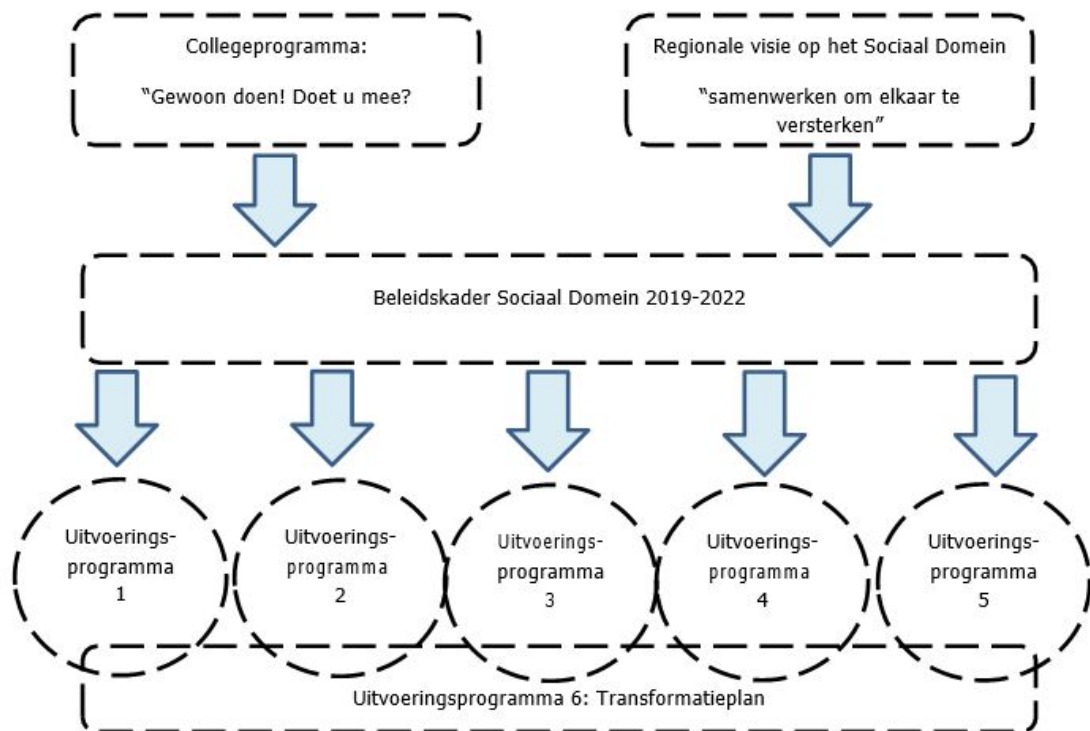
Collegeprogramma:

"Gewoon doen! Doet u mee?

Regionale visie op het Sociaal Domein

"samenwerken om elkaar te versterken"

Beleidskader Sociaal Domein 2019-2022

Uitvoeringsprogramma 1

Uitvoeringsprogramma 2

Uitvoeringsprogramma 3

Uitvoeringsprogramma 4

Uitvoeringsprogramma 5

Uitvoeringsprogramma 6: Transformatieplan